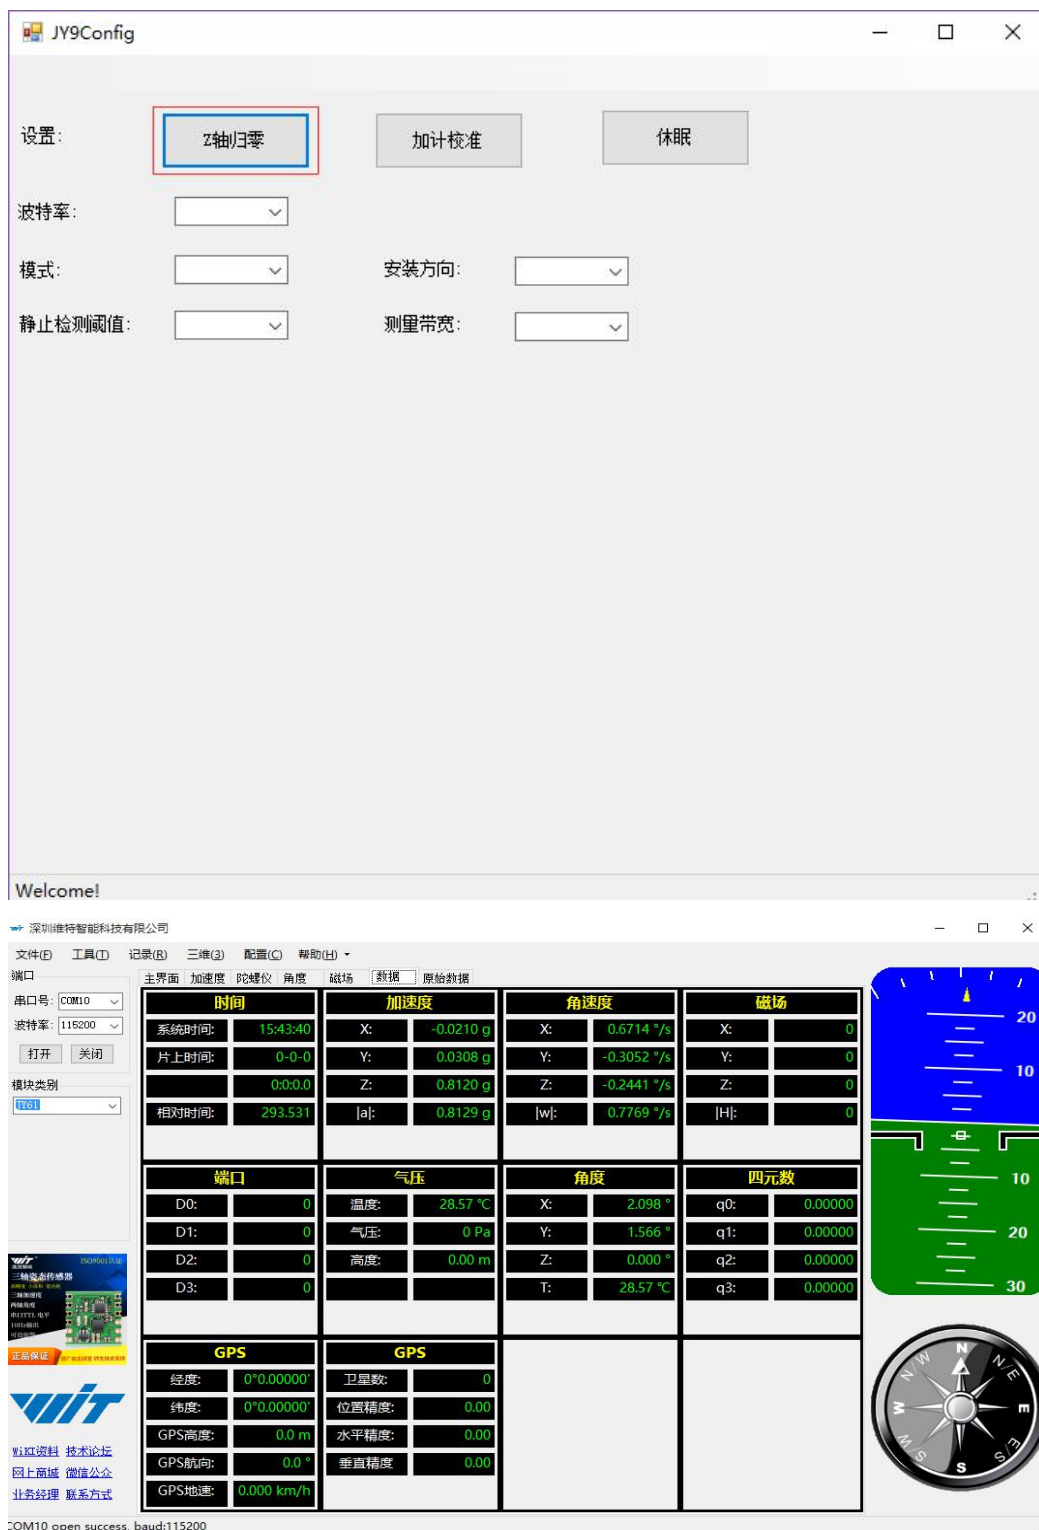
JY9Config

设置: Z轴归零 加计校准 休眠

波特率:

模式: 安装方向:

静止检测阈值: 测里带宽:

Welcome!

深圳维特智能科技有限公司

文件(F) 工具(T) 记录(R) 三维(3) 配置(C) 帮助(H)

端口
串口号: COM10
波特率: 115200
打开 关闭
模块类别
JY61

主界面 加速度 陀螺仪 角度 磁场 数据 原始数据

| 时间 | | 加速度 | | 角速度 | | 磁场 | |
|---|---|---|---|---|---|---|---|
| 系统时间: | 15:43:40 | X: | -0.0210 g | X: | 0.6714 °/s | X: | 0 |
| 片上时间: | 0-0-0 | Y: | 0.0308 g | Y: | -0.3052 °/s | Y: | 0 |
| | 0:0:0.0 | Z: | 0.8120 g | Z: | -0.2441 °/s | Z: | 0 |
| 相对时间: | 293.531 | \|a\|: | 0.8129 g | \|w\|: | 0.7769 °/s | \|H\|: | 0 |

| 端口 | | 气压 | | 角度 | | 四元数 | |
|---|---|---|---|---|---|---|---|
| D0: | 0 | 温度: | 28.57 ℃ | X: | 2.098 ° | q0: | 0.00000 |
| D1: | 0 | 气压: | 0 Pa | Y: | 1.566 ° | q1: | 0.00000 |
| D2: | 0 | 高度: | 0.00 m | Z: | 0.000 ° | q2: | 0.00000 |
| D3: | 0 | | | T: | 28.57 ℃ | q3: | 0.00000 |

| GPS | | GPS | |
|---|---|---|---|
| 经度: | 0°0.00000' | 卫星数: | 0 |
| 纬度: | 0°0.00000' | 位置精度: | 0.00 |
| GPS高度: | 0.0 m | 水平精度: | 0.00 |
| GPS航向: | 0.0 ° | 垂直精度: | 0.00 |
| GPS地速: | 0.000 km/h | | |

三轴姿态传感器
ISO9001认证
正品保证

WIT

WiKi资料 技术论坛
网上商城 微信公众
业务经理 联系方式

20 10 10 20 30

N E S W

COM10 open success. baud:115200